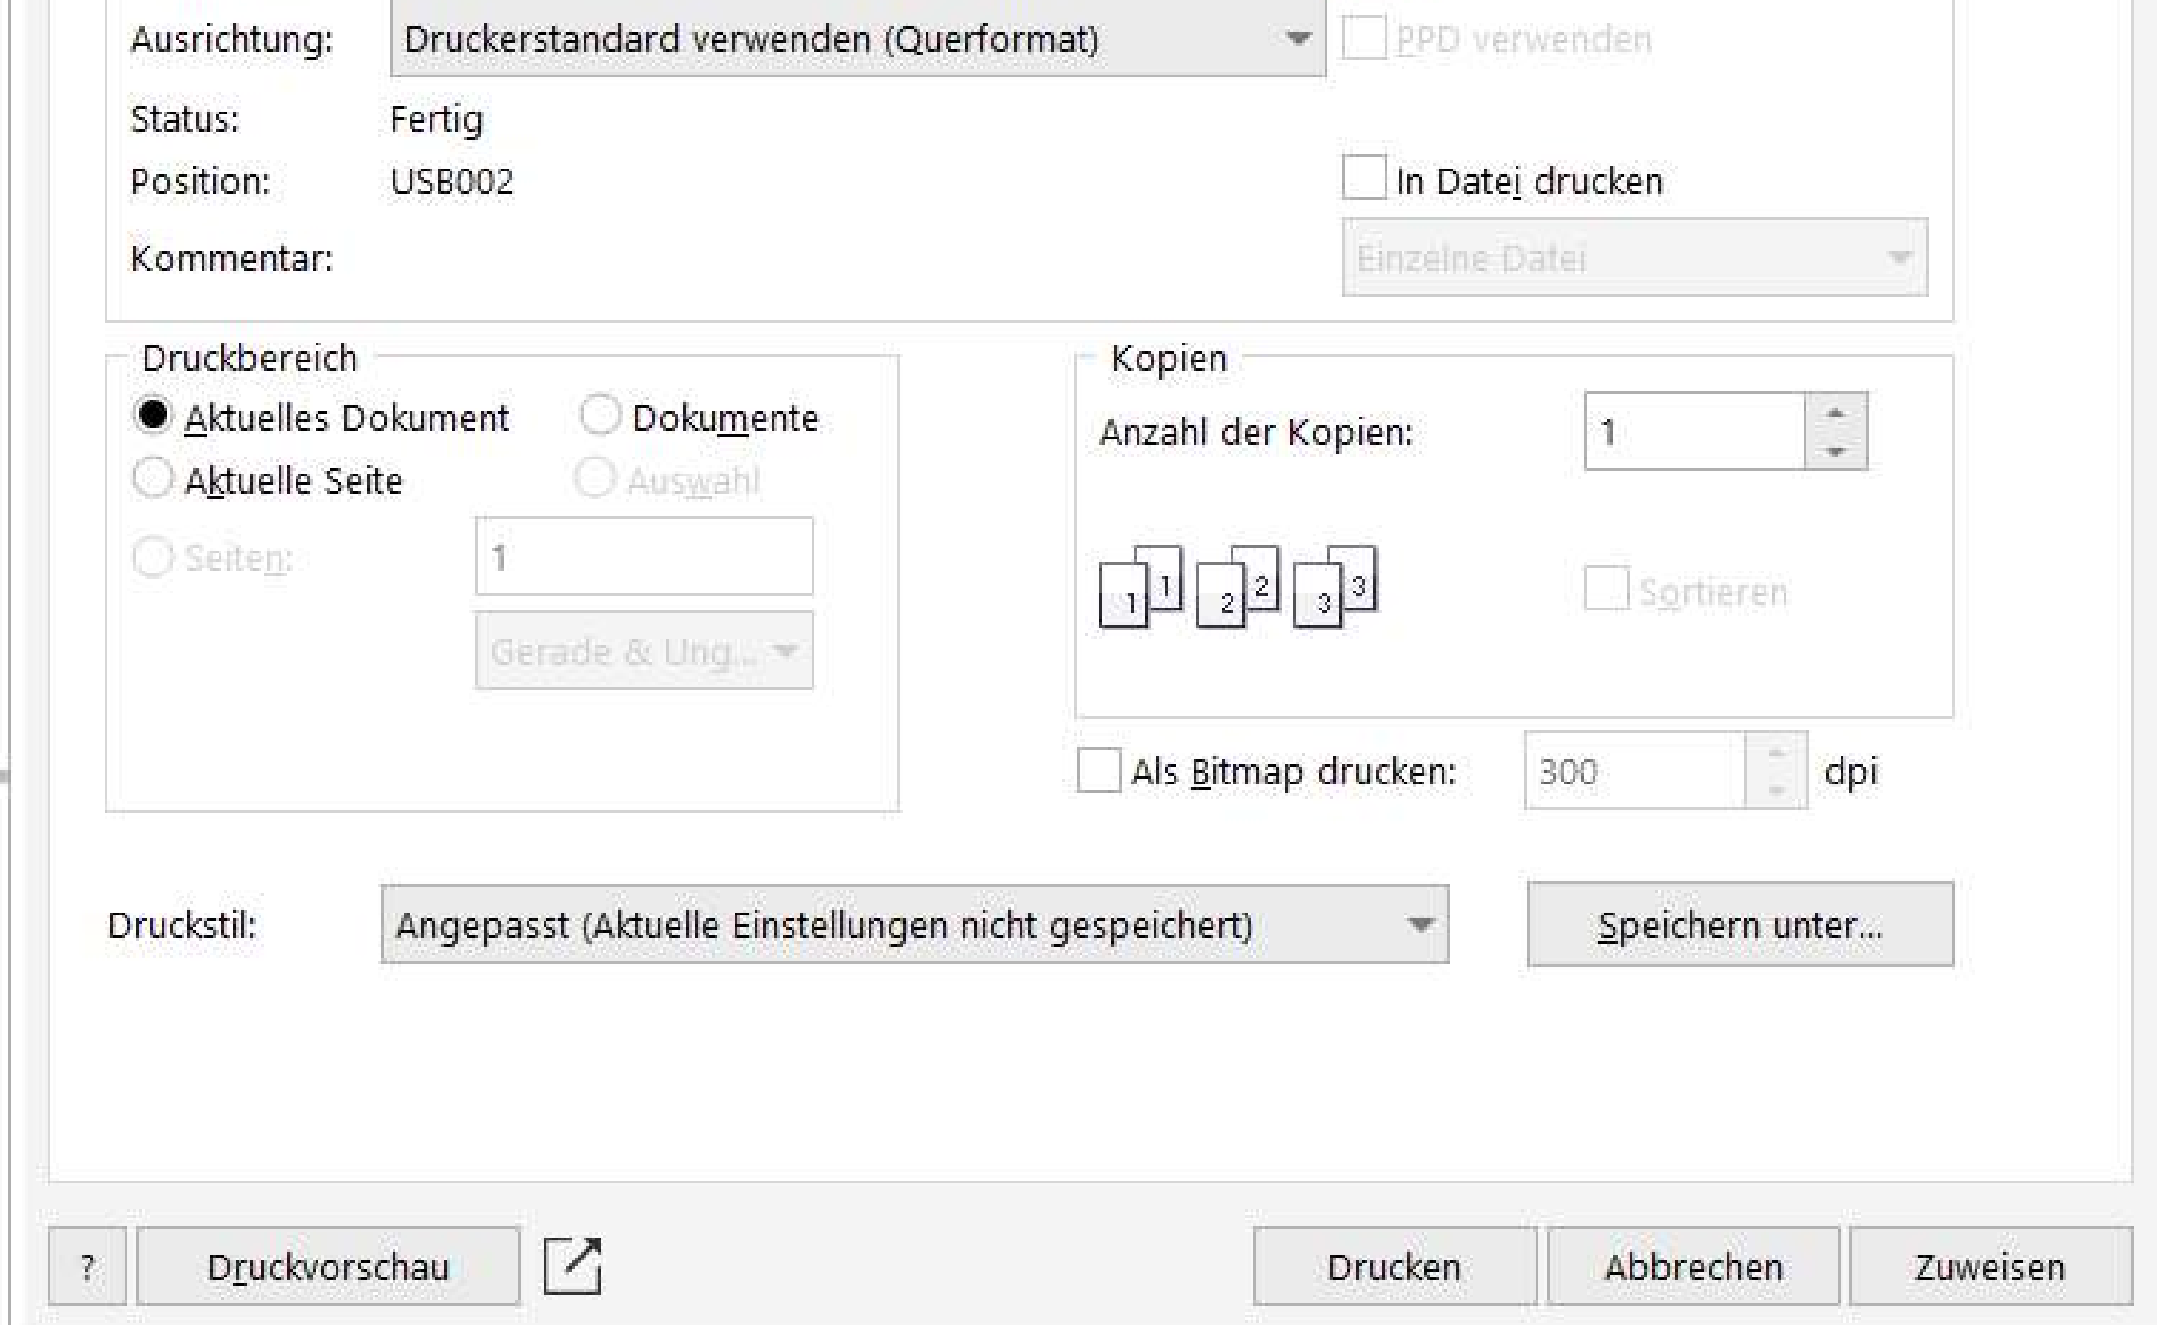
Ausrichtung: Druckerstandard verwenden (Querformat)

PPD verwenden

Status: Fertig

Position: USB002

In Datei drucken

Kommentar:

Einzelne Datei

Druckbereich

Aktuelles Dokument

Dokumente

Aktuelle Seite

Auswahl

Seiten:

1

Gerade & Ung...

Kopien

Anzahl der Kopien: 1

1 1 2 2 3 3

Sortieren

Als Bitmap drucken: 300 dpi

Druckstil: Angepasst (Aktuelle Einstellungen nicht gespeichert)

Speichern unter...

?

Druckvorschau

Drucken

Abbrechen

Zuweisen